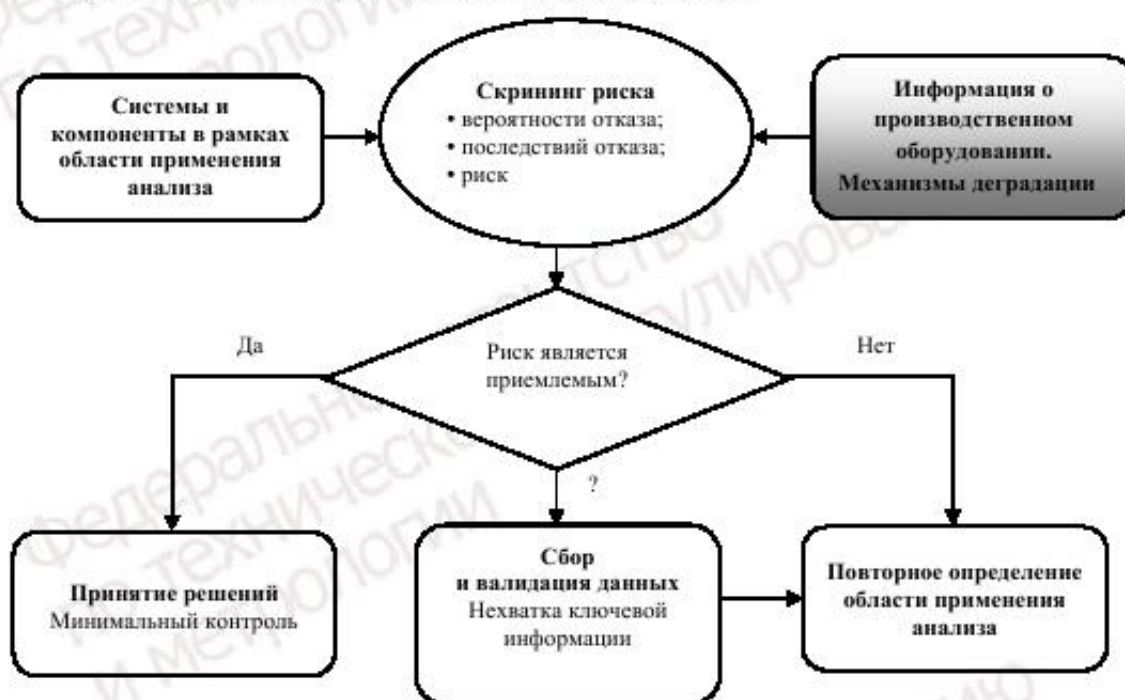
Системы и компоненты в рамках области применения анализа

Скрининг риска
• вероятности отказа;
• последствий отказа;
• риск

Информация о производственном оборудовании. Механизмы деградации

Да

Риск является приемлемым?

Нет

?

Принятие решений
Минимальный контроль

Сбор и валидация данных
Нехватка ключевой информации

Повторное определение области применения анализа